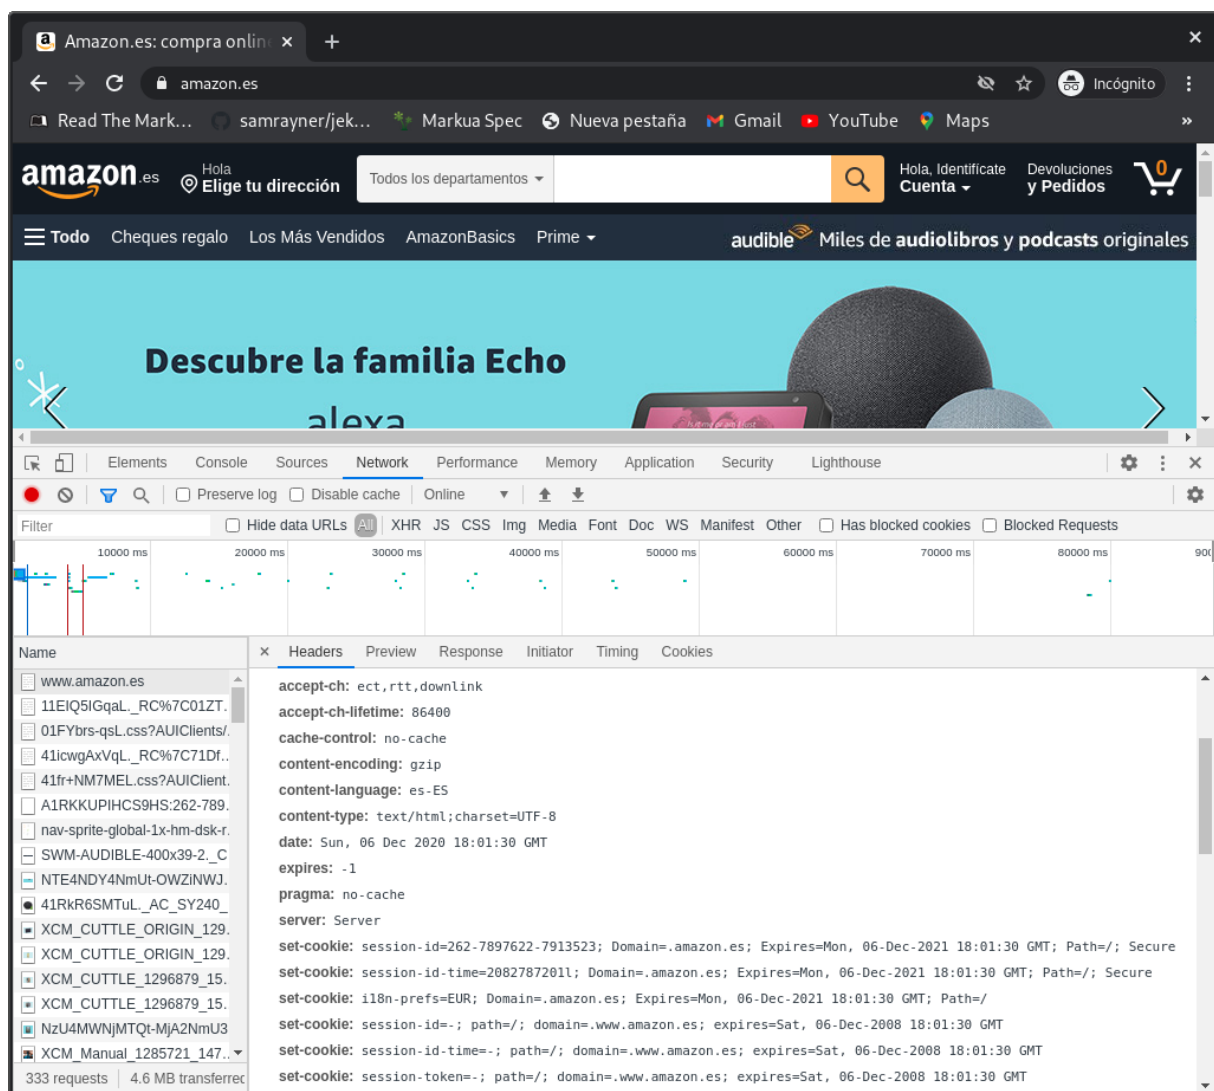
Amazon.es: compra onlin ×
+
×
amazon.es
Incógnito
Read The Mark... samrayner/jek... Markua Spec Nueva pestaña Gmail YouTube Maps »
amazon.es
Hola
Elige tu dirección
Todos los departamentos
Hola, Identifícate
Cuenta
Devoluciones
y Pedidos
0
Todo Cheques regalo Los Más Vendidos AmazonBasics Prime
audible Miles de audiolibros y podcasts originales
Descubre la familia Echo
alexa
Elements Console Sources Network Performance Memory Application Security Lighthouse
Preserve log Disable cache Online
Filter
Hide data URLs All XHR JS CSS Img Media Font Doc WS Manifest Other Has blocked cookies Blocked Requests
10000 ms 20000 ms 30000 ms 40000 ms 50000 ms 60000 ms 70000 ms 80000 ms 90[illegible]
Name
www.amazon.es
11EIQ5IGqaL._RC%7C01ZT.
01FYbrs-qsL.css?AUIClients/.
41icwgAxVqL._RC%7C71Df..
41fr+NM7MEL.css?AUIClient.
A1RKKUPIHCS9HS:262-789.
nav-sprite-global-1x-hm-dsk-r.
SWM-AUDIBLE-400x39-2._C
NTE4NDY4NmUt-OWZiNWJ.
41RkR6SMTuL._AC_SY240_
XCM_CUTTLE_ORIGIN_129.
XCM_CUTTLE_ORIGIN_129.
XCM_CUTTLE_1296879_15.
XCM_CUTTLE_1296879_15.
NzU4MWNjMTQt-MjA2NmU3
XCM_Manual_1285721_147..
333 requests | 4.6 MB transferrec
× Headers Preview Response Initiator Timing Cookies
accept-ch: ect,rtt,downlink
accept-ch-lifetime: 86400
cache-control: no-cache
content-encoding: gzip
content-language: es-ES
content-type: text/html;charset=UTF-8
date: Sun, 06 Dec 2020 18:01:30 GMT
expires: -1
pragma: no-cache
server: Server
set-cookie: session-id=262-7897622-7913523; Domain=.amazon.es; Expires=Mon, 06-Dec-2021 18:01:30 GMT; Path=/; Secure
set-cookie: session-id-time=2082787201l; Domain=.amazon.es; Expires=Mon, 06-Dec-2021 18:01:30 GMT; Path=/; Secure
set-cookie: i18n-prefs=EUR; Domain=.amazon.es; Expires=Mon, 06-Dec-2021 18:01:30 GMT; Path=/
set-cookie: session-id=-; path=/; domain=.www.amazon.es; expires=Sat, 06-Dec-2008 18:01:30 GMT
set-cookie: session-id-time=-; path=/; domain=.www.amazon.es; expires=Sat, 06-Dec-2008 18:01:30 GMT
set-cookie: session-token=-; path=/; domain=.www.amazon.es; expires=Sat, 06-Dec-2008 18:01:30 GMT